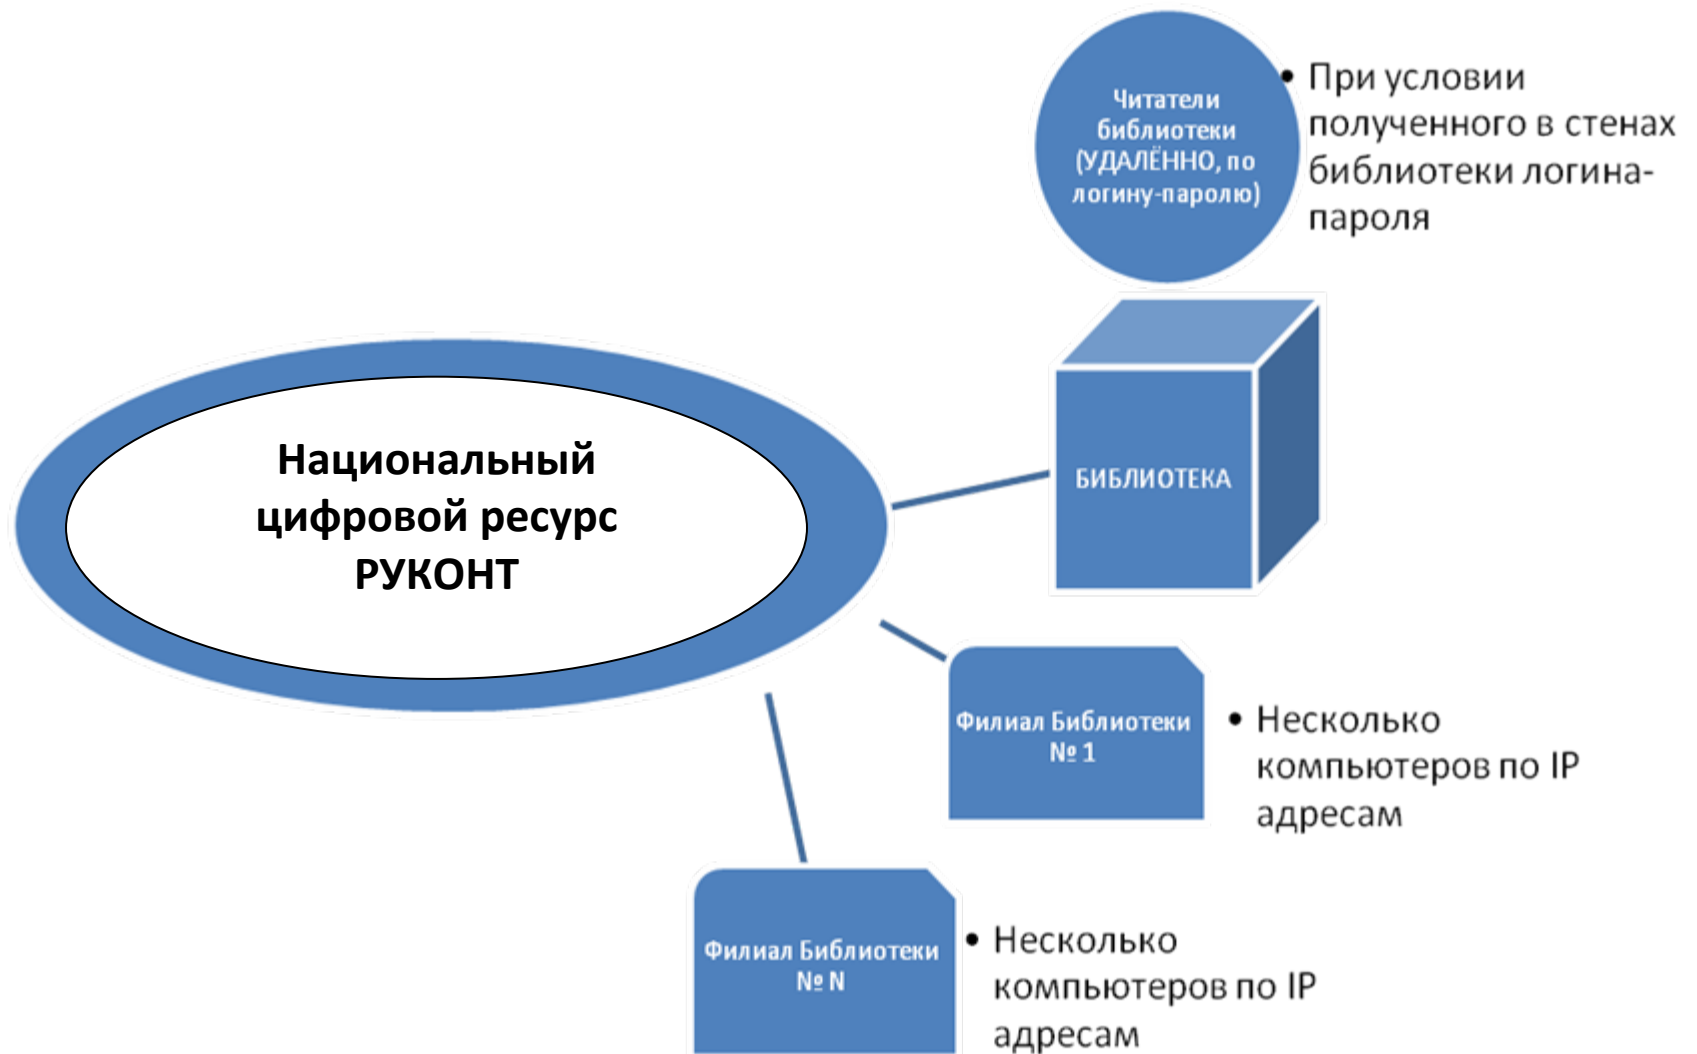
Читатели библиотеки (УДАЛЁННО, по логину-паролю)

• При условии полученного в стенах библиотеки логина-пароля

Национальный цифровой ресурс РУКОНТ

БИБЛИОТЕКА

Филиал Библиотеки № 1

• Несколько компьютеров по IP адресам

Филиал Библиотеки № N

• Несколько компьютеров по IP адресам